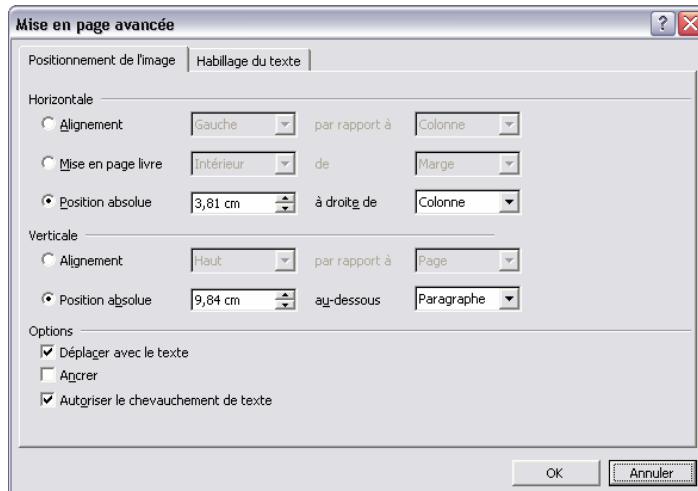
Mise en page avancée

Positionnement de l'image | Habillage du texte

Horizontale

Alignement | Gauche | par rapport à | Colonne

Mise en page livre | Intérieur | de | Marge

Position absolue | 3,81 cm | à droite de | Colonne

Verticale

Alignement | Haut | par rapport à | Page

Position absolue | 9,84 cm | au-dessous | Paragraphe

Options

Déplacer avec le texte

Ancrer

Autoriser le chevauchement de texte

OK | Annuler